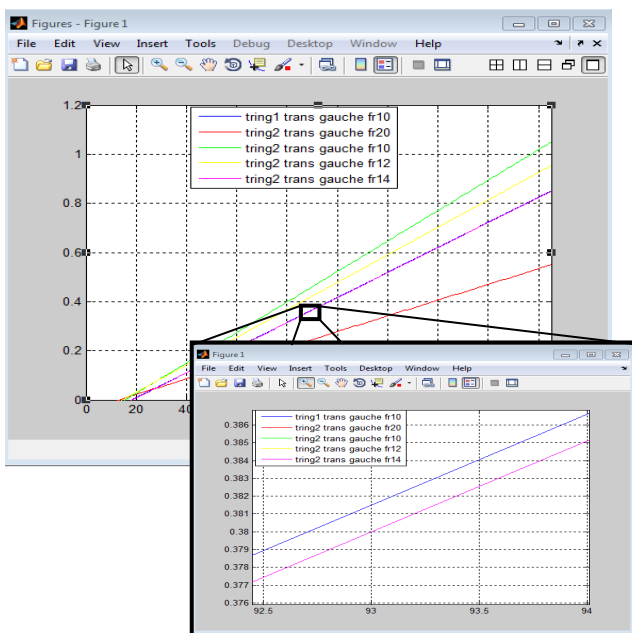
Figures - Figure 1

File Edit View Insert Tools Debug Desktop Window Help

tring1 trans gauche fr10
tring2 trans gauche fr20
tring2 trans gauche fr10
tring2 trans gauche fr12
tring2 trans gauche fr14

1.2
1
0.8
0.6
0.4
0.2
0
0 20 40

Figure 1

File Edit View Insert Tools Desktop Window Help

tring1 trans gauche fr10
tring2 trans gauche fr20
tring2 trans gauche fr10
tring2 trans gauche fr12
tring2 trans gauche fr14

0.386
0.385
0.384
0.383
0.382
0.381
0.38
0.379
0.378
0.377
0.376

92.5 93 93.5 94